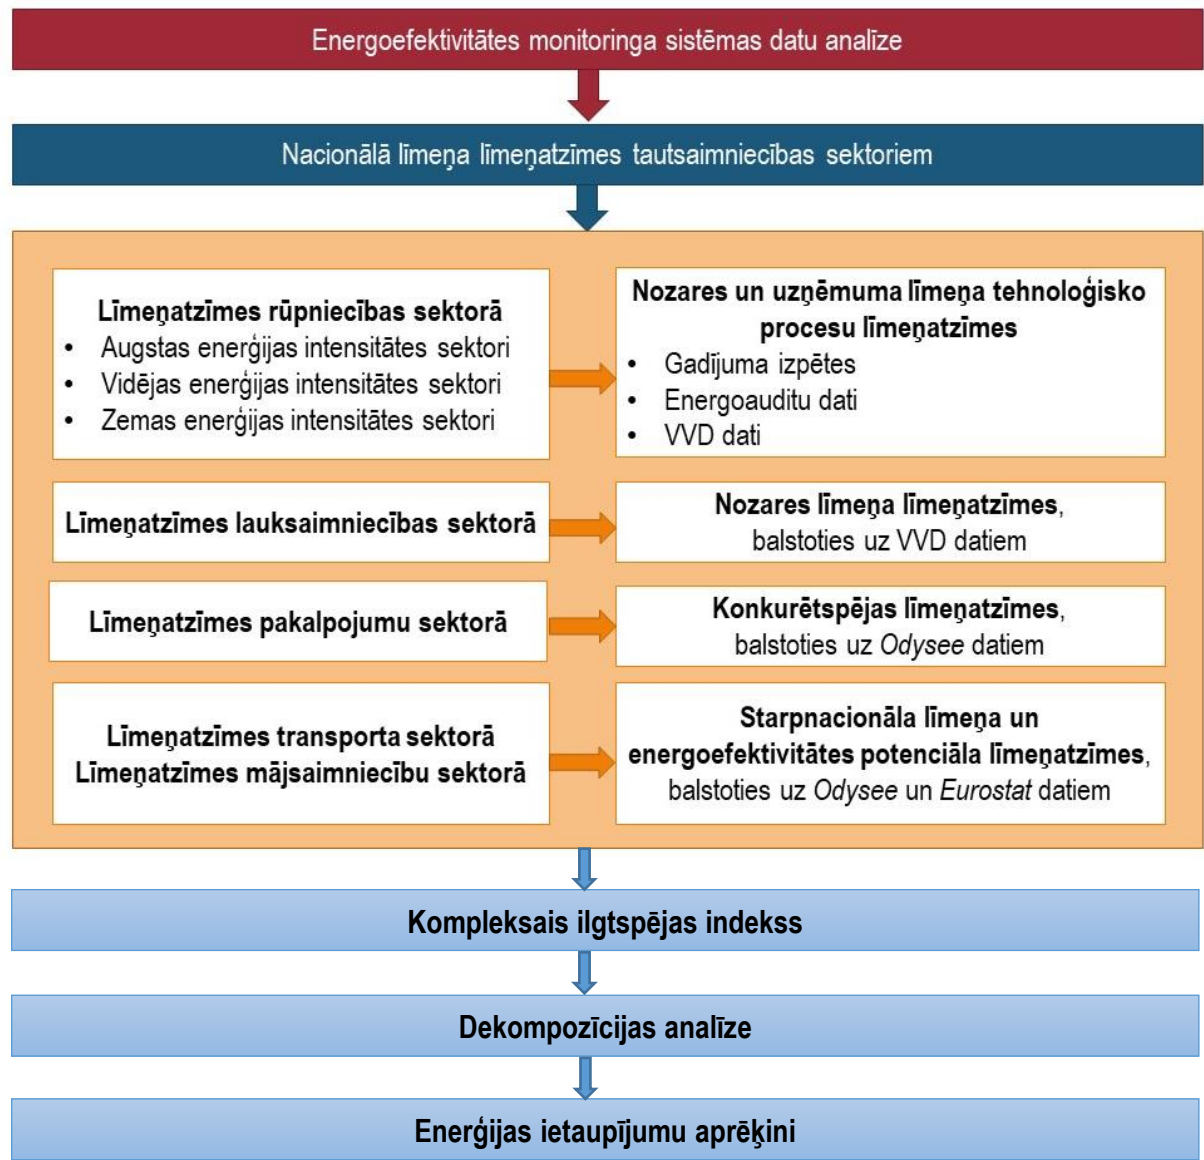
Energoefektivitātes monitoringa sistēmas datu analīze

Nacionālā līmeņa līmeņatzīmes tautsaimniecības sektoriem

Līmeņatzīmes rūpniecības sektorā
• Augstas enerģijas intensitātes sektori
• Vidējas enerģijas intensitātes sektori
• Zemas enerģijas intensitātes sektori

Nozares un uzņēmuma līmeņa tehnoloģisko procesu līmeņatzīmes
• Gadījuma izpētes
• Energoauditu dati
• VVD dati

Līmeņatzīmes lauksaimniecības sektorā

Nozares līmeņa līmeņatzīmes, balstoties uz VVD datiem

Līmeņatzīmes pakalpojumu sektorā

Konkurētspējas līmeņatzīmes, balstoties uz Odysee datiem

Līmeņatzīmes transporta sektorā
Līmeņatzīmes mājsaimniecību sektorā

Starpnacionāla līmeņa un energoefektivitātes potenciāla līmeņatzīmes, balstoties uz Odysee un Eurostat datiem

Kompleksais ilgtspējas indekss

Dekompozīcijas analīze

Enerģijas ietaupījumu aprēķini